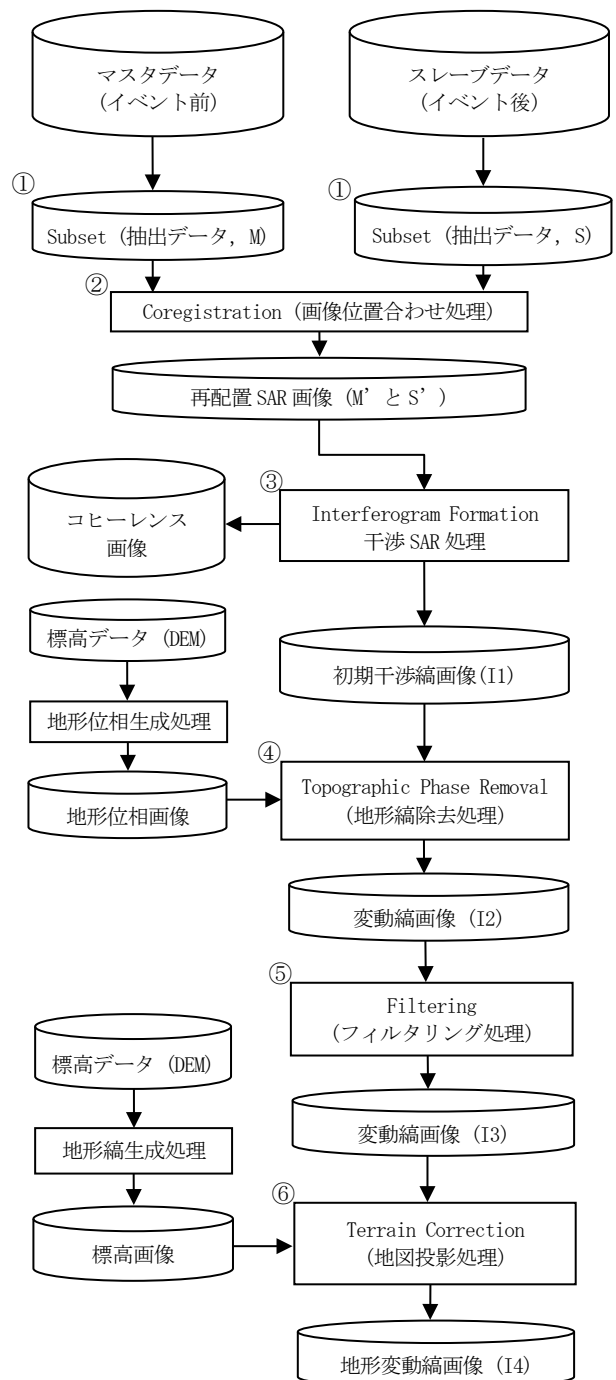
マスタデータ
(イベント前)

スレーブデータ
(イベント後)

①
Subset (抽出データ, M)

①
Subset (抽出データ, S)

②
Coregistration (画像位置合わせ処理)

再配置 SAR 画像 (M' と S')

③
コヒーレンス
画像

Interferogram Formation
干渉 SAR 処理

標高データ (DEM)

初期干渉縞画像(I1)

地形位相生成処理

④
地形位相画像

Topographic Phase Removal
(地形縞除去処理)

変動縞画像 (I2)

⑤
Filtering
(フィルタリング処理)

標高データ (DEM)

変動縞画像 (I3)

地形縞生成処理

⑥
標高画像

Terrain Correction
(地図投影処理)

地形変動縞画像 (I4)